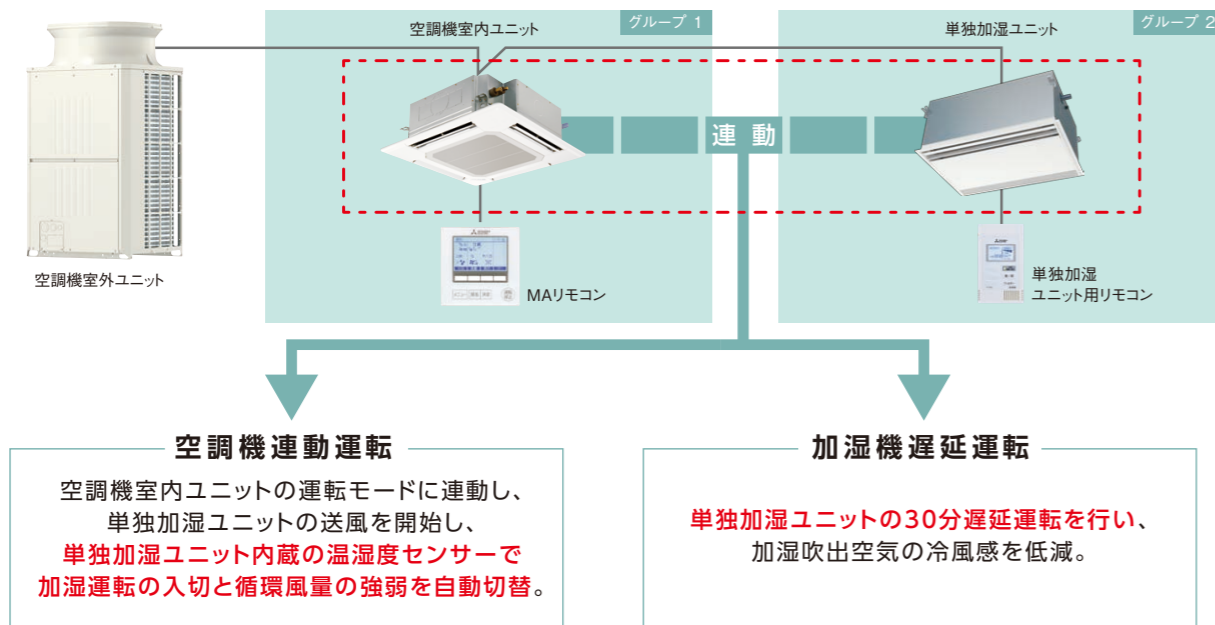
空調機室内ユニット

グループ 1

単独加湿ユニット

グループ 2

連動

空調機室外ユニット

MAリモコン

単独加湿
ユニット用リモコン

空調機連動運転

空調機室内ユニットの運転モードに連動し、単独加湿ユニットの送風を開始し、単独加湿ユニット内蔵の温湿度センサーで加湿運転の入切と循環風量の強弱を自動切替。

加湿機遅延運転

単独加湿ユニットの30分遅延運転を行い、加湿吹出空気の冷風感を低減。